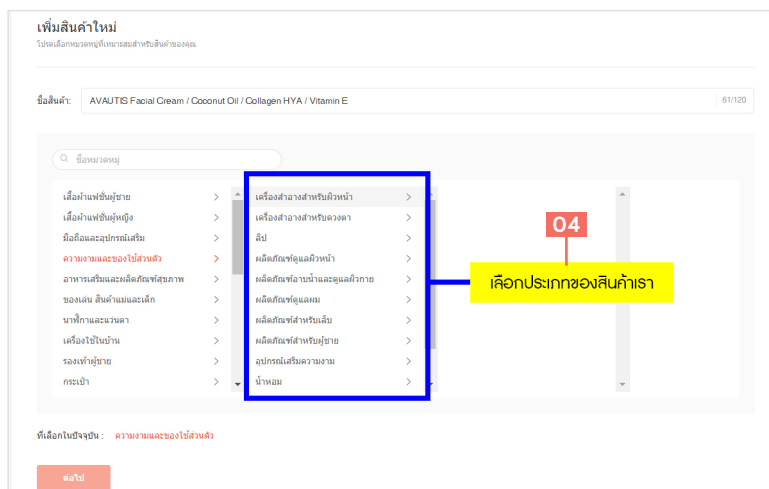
เพิ่มสินค้าใหม่

โปรดเลือกหมวดหมู่ที่เหมาะสมสำหรับสินค้าของคุณ

ชื่อสินค้า: AVAUTIS Facial Cream / Coconut Oil / Collagen HYA / Vitamin E 61/120

ชื่อหมวดหมู่

เสื้อผ้าแฟชั่นผู้ชาย >
เสื้อผ้าแฟชั่นผู้หญิง >
มือถือและอุปกรณ์เสริม >
ความงามและของใช้ส่วนตัว >
อาหารเสริมและผลิตภัณฑ์สุขภาพ >
ของเล่น สินค้าแม่และเด็ก >
นาฬิกาและแว่นตา >
เครื่องใช้ในบ้าน >
รองเท้าผู้ชาย >
กระเป๋า >

เครื่องสำอางสำหรับผิวหน้า >
เครื่องสำอางสำหรับดวงตา >
ลิป >
ผลิตภัณฑ์ดูแลผิวหน้า >
ผลิตภัณฑ์อาบน้ำและดูแลผิวกาย >
ผลิตภัณฑ์ดูแลผม >
ผลิตภัณฑ์สำหรับเล็บ >
ผลิตภัณฑ์สำหรับผู้ชาย >
อุปกรณ์เสริมความงาม >
น้ำหอม >

04

เลือกประเภทของสินค้าเรา

ที่เลือกในปัจจุบัน : ความงามและของใช้ส่วนตัว

ต่อไป